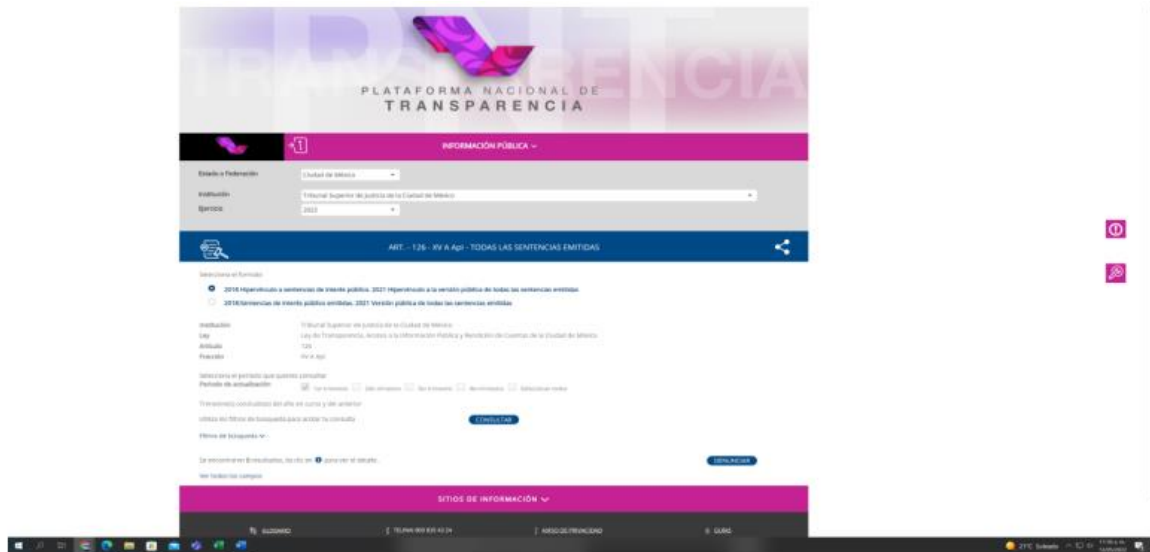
PLATAFORMA NACIONAL DE TRANSPARENCIA

INFORMACIÓN PÚBLICA

Estado o Federación: Ciudad de México
Institución: Tribunal Superior de Justicia de la Ciudad de México
Ejercicio: 2022

ART. - 126 - XV A Apl - TODAS LAS SENTENCIAS EMITIDAS

Selecciona el formato

2018 Hipervínculo a sentencias de interés público. 2021 Hipervínculo a la versión pública de todas las sentencias emitidas

2018 Sentencias de interés público emitidas. 2021 Versión pública de todas las sentencias emitidas

Institución: Tribunal Superior de Justicia de la Ciudad de México
Ley: Ley de Transparencia, Acceso a la Información Pública y Rendición de Cuentas de la Ciudad de México
Artículo: 126
Fracción: XV A Apl

Selecciona el periodo que quieres consultar
Periodo de actualización: 1er trimestre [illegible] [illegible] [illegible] Seleccionar todos

Trimestres concluidos del año en curso y del anterior

Utiliza los filtros de búsqueda para acotar tu consulta CONSULTAR

Filtros de búsqueda

Se encontraron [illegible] resultados, da clic en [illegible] para ver el detalle. DENUNCIAR

Ver todos los campos

SITIOS DE INFORMACIÓN

GLOSARIO | TELMAI 800 835 43 24 | AVISO DE PRIVACIDAD | GUÍAS

21°C Soleado